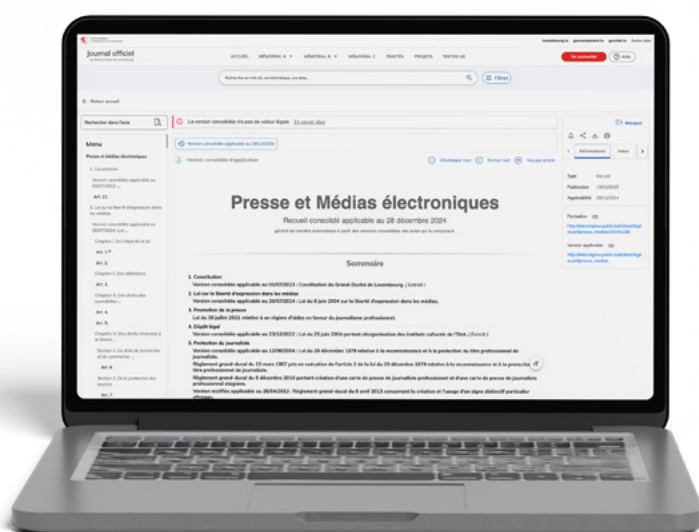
Journal officiel

ACCUEIL MÉMORIAL A MÉMORIAL B MÉMORIAL C TRAITÉS PROJETS TEXTES UE

Se connecter

Rechercher un mot clé, une thématique, une date...

Filtres

Retour accueil

Rechercher dans l'acte

Menu

Presse et Médias électroniques

1. Constitution

Version consolidée applicable au 01/07/2023 ...

Art. 23.

2. Loi sur la liberté d'expression dans les médias

Art. 1er.

Art. 2.

Art. 3.

Art. 4.

Art. 5.

Art. 6.

Art. 7.

La version consolidée n'a pas de valeur légale En savoir plus

Version consolidée applicable au 28/12/2024

Version consolidée d'applicabilité

Développer tout Fermer tout Voir par article

Presse et Médias électroniques

Recueil consolidé applicable au 28 décembre 2024

Sommaire

1. Constitution

Version consolidée applicable au 01/07/2023 : Constitution du Grand-Duché de Luxembourg. (Extrait)

2. Loi sur la liberté d'expression dans les médias

Version consolidée applicable au 26/07/2024 : Loi du 8 juin 2004 sur la liberté d'expression dans les médias.

3. Promotion de la presse

Loi du 30 juillet 2021 relative à un régime d'aides en faveur du journalisme professionnel.

4. Dépôt légal

Version consolidée applicable au 23/12/2023 : Loi du 25 juin 2004 portant réorganisation des instituts culturels de l'État. (Extrait)

5. Protection du journaliste

Version consolidée applicable au 12/08/2004 : Loi du 20 décembre 1979 relative à la reconnaissance et à la protection du titre professionnel de journaliste.

Marquer

Informations Index

Type Recueil

Publication 19/02/2025

Applicabilité 28/12/2024

Permalien

Version applicable